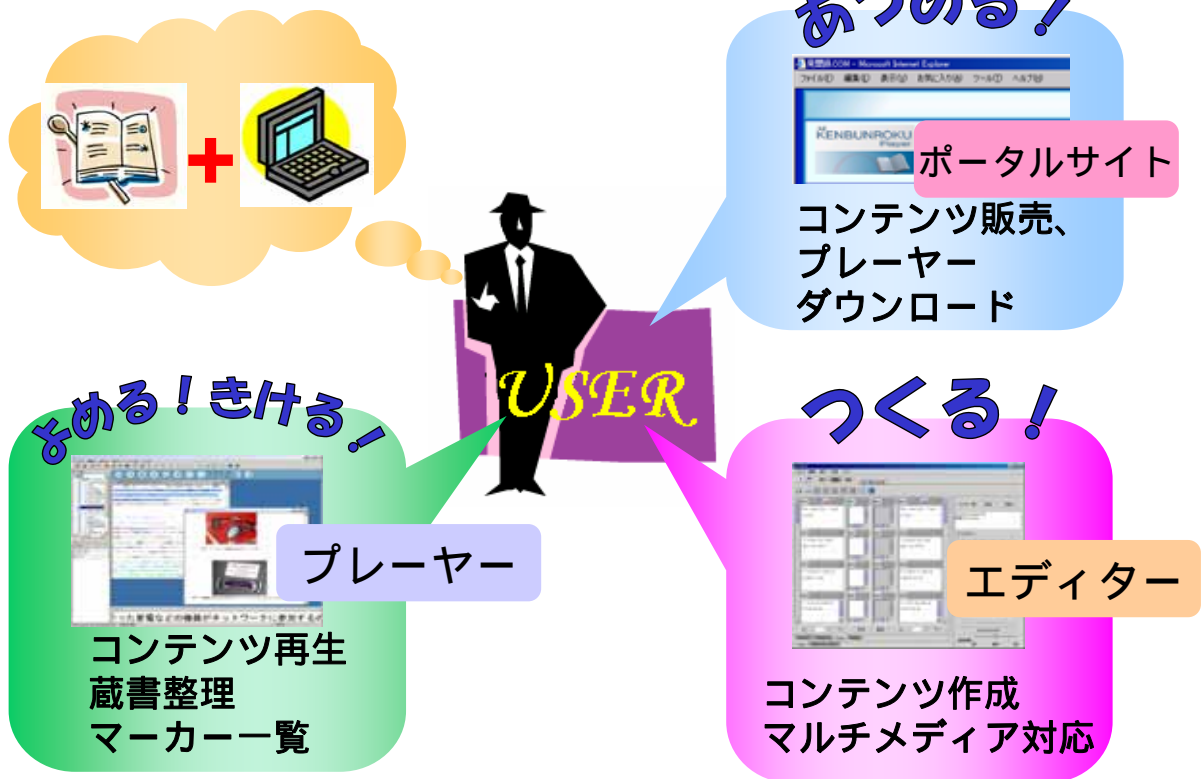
あつめる！

見聞録.COM - Microsoft Internet Explorer
ファイル(F) 編集(E) 表示(V) お気に入り(A) ツール(T) ヘルプ(H)
KENBUNROKU Player

ポータルサイト

コンテンツ販売、
プレーヤー
ダウンロード

USER

よめる！きける！

プレーヤー

コンテンツ再生
蔵書整理
マーカー一覧

つくる！

エディター

コンテンツ作成
マルチメディア対応